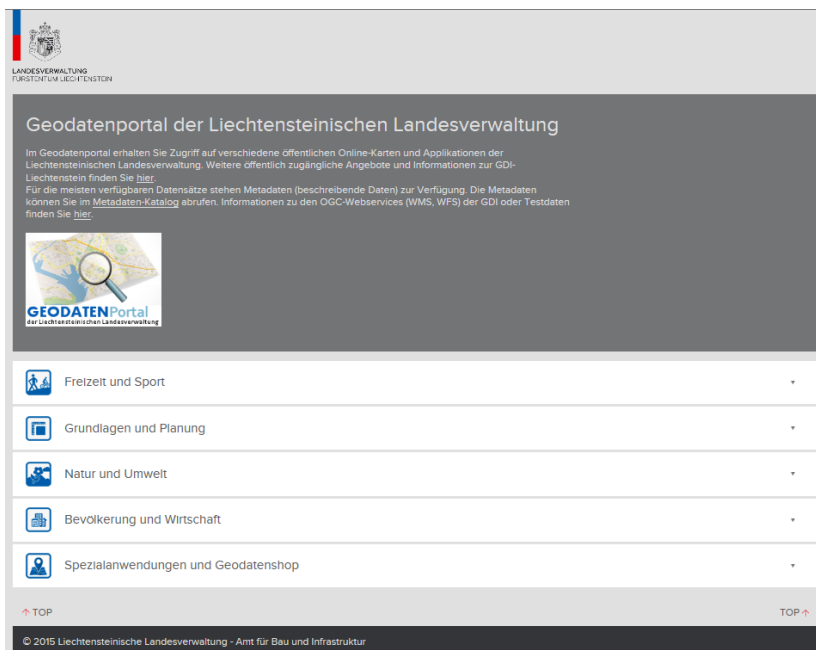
LANDESVERWALTUNG
FÜRSTENTUM LIECHTENSTEIN

Geodatenportal der Liechtensteinischen Landesverwaltung

Im Geodatenportal erhalten Sie Zugriff auf verschiedene öffentlichen Online-Karten und Applikationen der Liechtensteinischen Landesverwaltung. Weitere öffentlich zugängliche Angebote und Informationen zur GDI-Liechtenstein finden Sie hier.
Für die meisten verfügbaren Datensätze stehen Metadaten (beschreibende Daten) zur Verfügung. Die Metadaten können Sie im Metadaten-Katalog abrufen. Informationen zu den OGC-Webservices (WMS, WFS) der GDI oder Testdaten finden Sie hier.

GEODATENPortal
der Liechtensteinischen Landesverwaltung

Freizeit und Sport ▾

Grundlagen und Planung ▾

Natur und Umwelt ▾

Bevölkerung und Wirtschaft ▾

Spezialanwendungen und Geodatenshop ▾

↑ TOP

TOP ↑

© 2015 Liechtensteinische Landesverwaltung - Amt für Bau und Infrastruktur